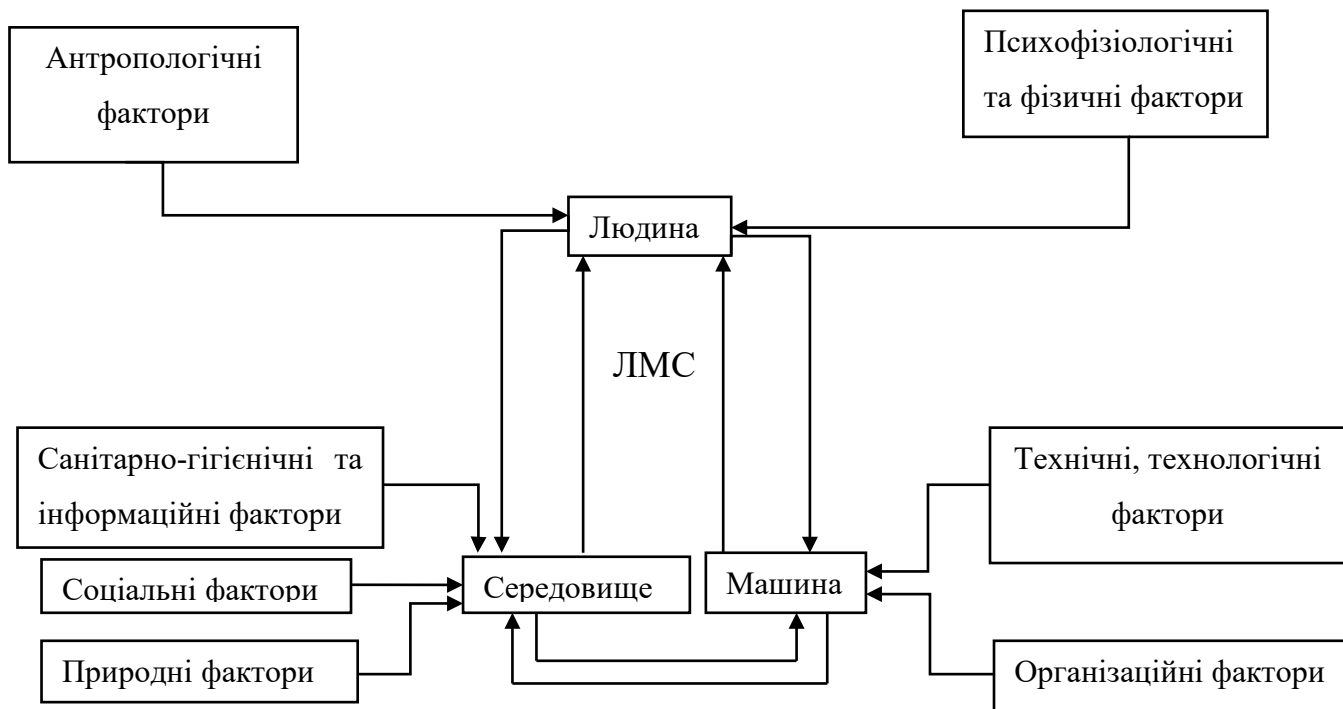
Антропологічні фактори

Психофізіологічні та фізичні фактори

Людина

ЛМС

Санітарно-гігієнічні та інформаційні фактори

Технічні, технологічні фактори

Соціальні фактори

Середовище

Машина

Природні фактори

Організаційні фактори